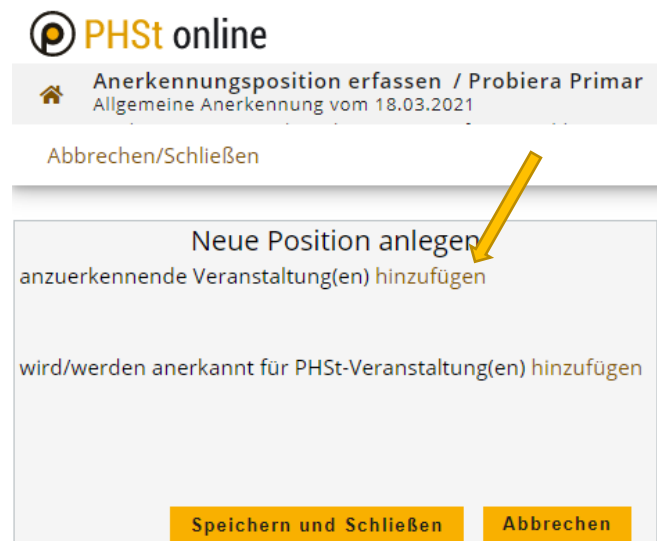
PHSt online

Anerkennungsposition erfassen / Probiera Primar
Allgemeine Anerkennung vom 18.03.2021

Abbrechen/Schließen

Neue Position anlegen

anzuerkennende Veranstaltung(en) hinzufügen

wird/werden anerkannt für PHSt-Veranstaltung(en) hinzufügen

Speichern und Schließen

Abbrechen